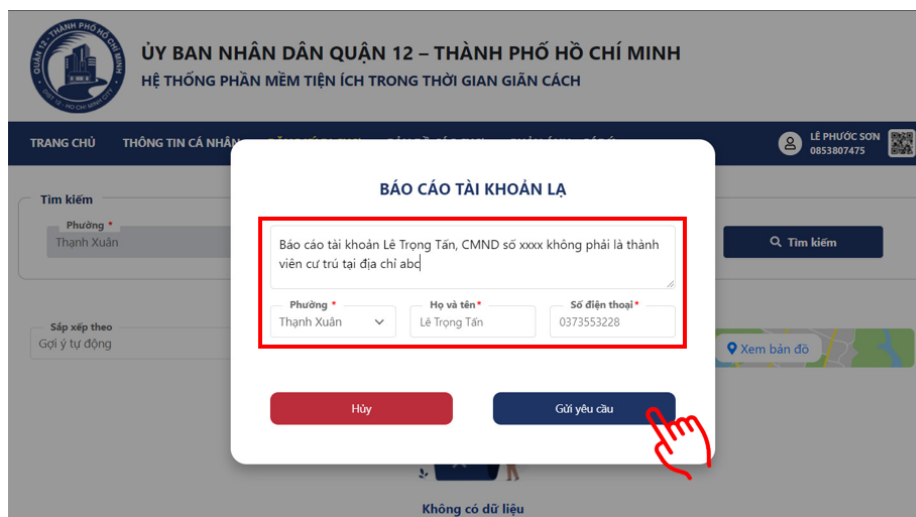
QUẬN 12 - THÀNH PHỐ HỒ CHÍ MINH

ỦY BAN NHÂN DÂN QUẬN 12 – THÀNH PHỐ HỒ CHÍ MINH
HỆ THỐNG PHẦN MỀM TIỆN ÍCH TRONG THỜI GIAN GIÃN CÁCH

TRANG CHỦ THÔNG TIN CÁ NHÂN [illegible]

LÊ PHƯỚC SƠN
0853807475

Tìm kiếm
Phường *
Thạnh Xuân

Tìm kiếm

Sắp xếp theo
Gợi ý tự động

Xem bản đồ

BÁO CÁO TÀI KHOẢN LẠ

Báo cáo tài khoản Lê Trọng Tấn, CMND số xxxx không phải là thành viên cư trú tại địa chỉ abc

Phường *
Thạnh Xuân

Họ và tên *
Lê Trọng Tấn

Số điện thoại *
0373553228

Hủy

Gửi yêu cầu

Không có dữ liệu